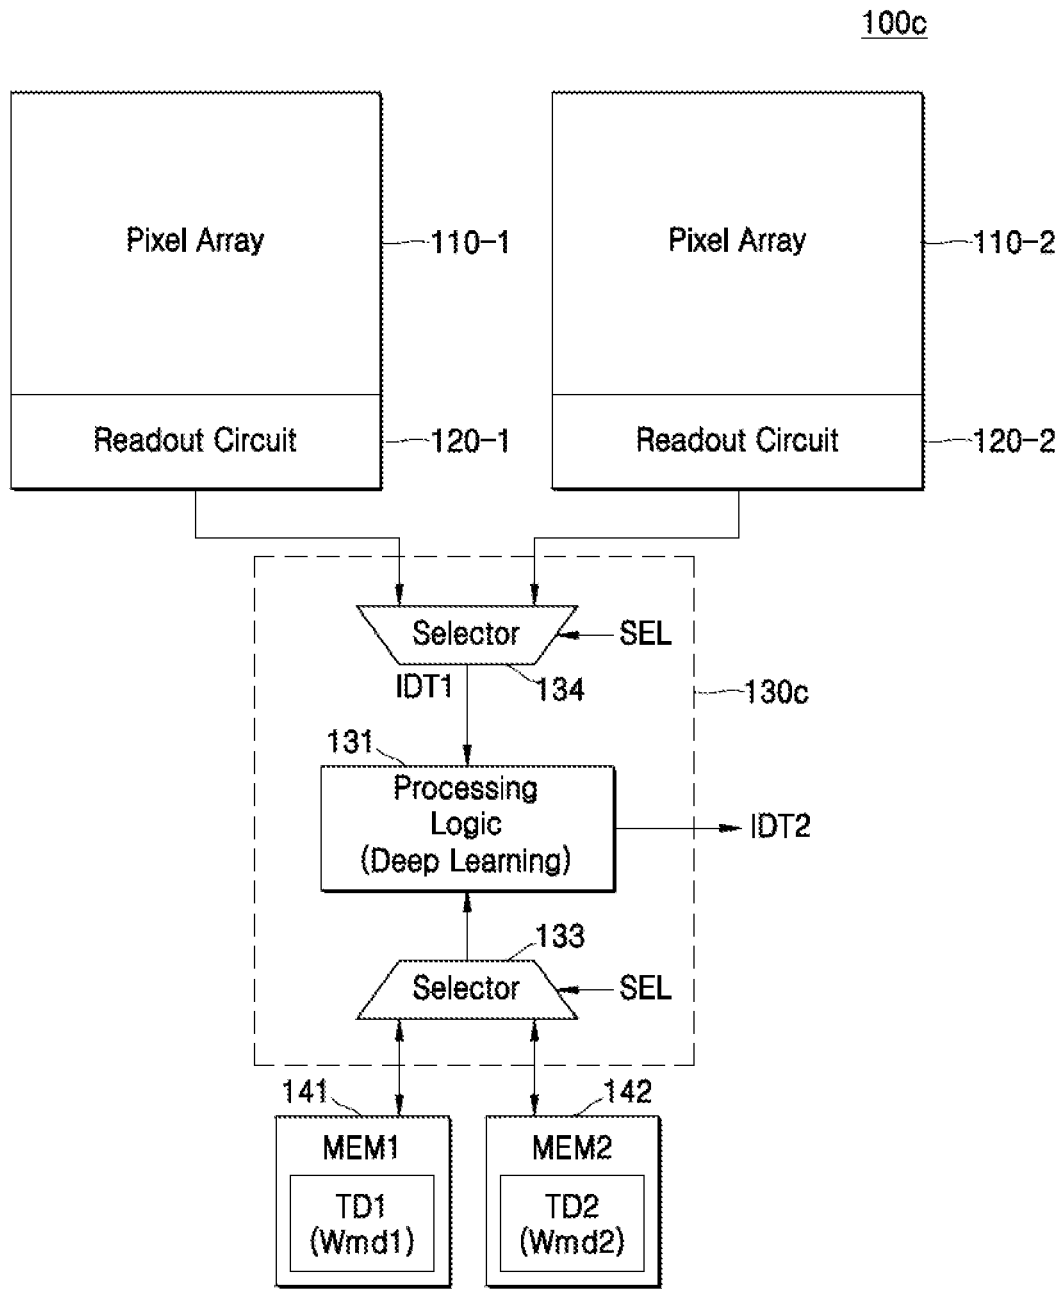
100c

Pixel Array
110-1

Pixel Array
110-2

Readout Circuit
120-1

Readout Circuit
120-2

Selector
SEL
IDT1
134
130c

131
Processing Logic (Deep Learning)
IDT2

133
Selector
SEL

141
MEM1
TD1 (Wmd1)

142
MEM2
TD2 (Wmd2)